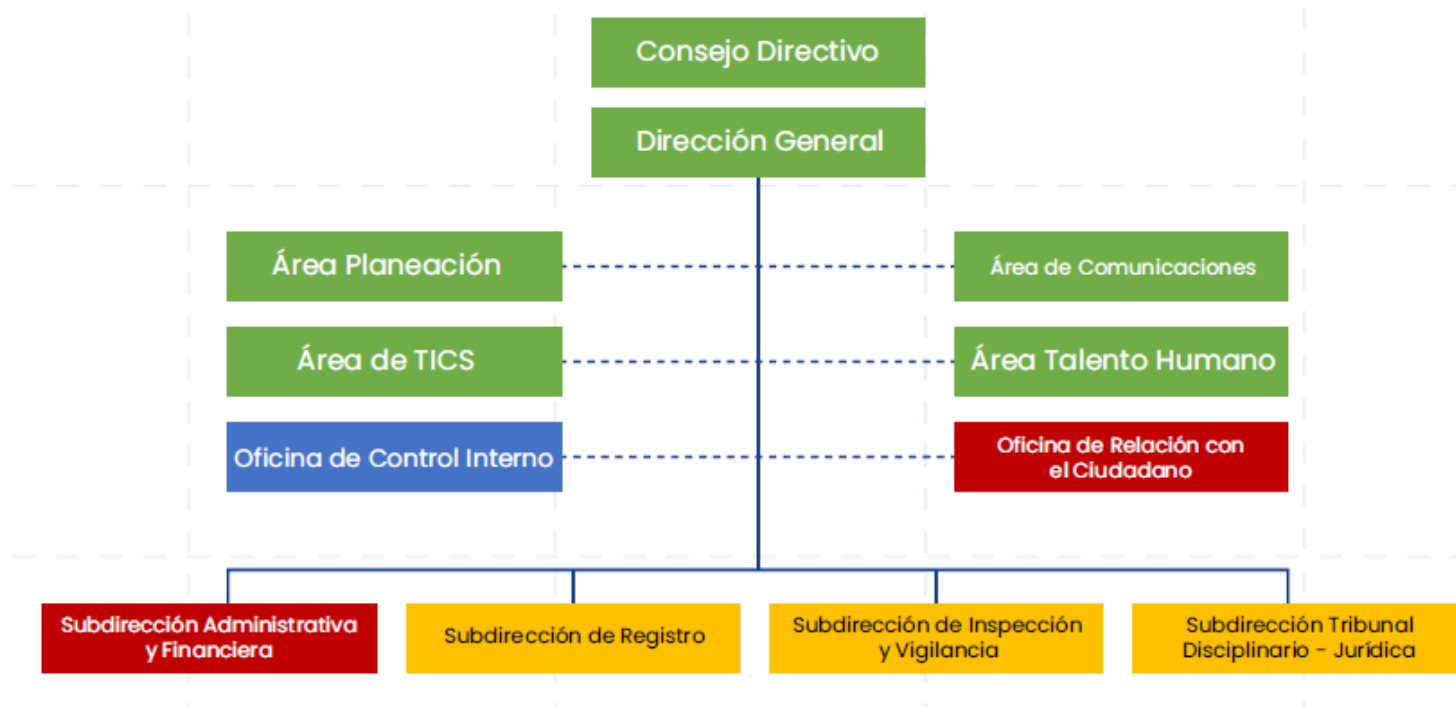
Consejo Directivo

Dirección General

Área Planeación

Área de Comunicaciones

Área de TICS

Área Talento Humano

Oficina de Control Interno

Oficina de Relación con el Ciudadano

Subdirección Administrativa y Financiera

Subdirección de Registro

Subdirección de Inspección y Vigilancia

Subdirección Tribunal Disciplinario - Jurídica